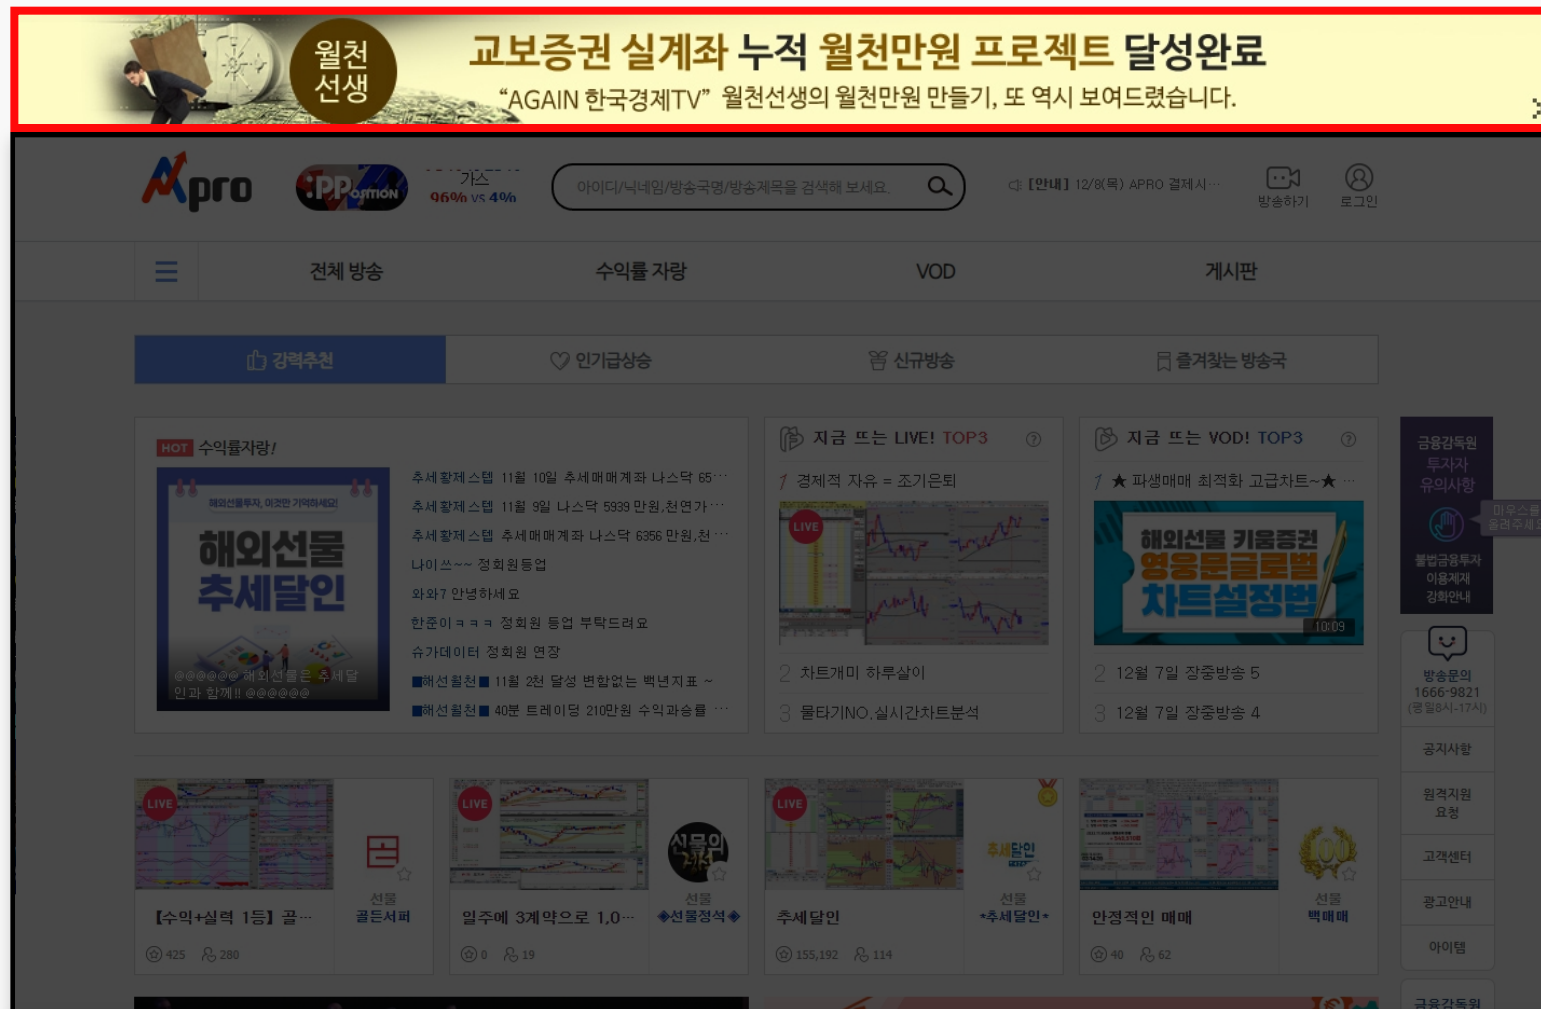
월천 선생

교보증권 실계좌 누적 월천만원 프로젝트 달성완료

“AGAIN 한국경제TV” 월천선생의 월천만원 만들기, 또 역시 보여드렸습니다.

Apro

PP OPTION

가스
96% vs 4%

아이디/닉네임/방송국명/방송제목을 검색해 보세요.

[안내] 12/8(목) APRO 결제시···

방송하기

로그인

전체 방송

수익률 자랑

VOD

게시판

강력추천

인기급상승

신규방송

즐겨찾는 방송국

HOT 수익률자랑!

해외선물투자, 이것만 기억하세요!

해외선물 추세달인

@@@@@@ 해외선물은 추세달인과 함께!! @@@@@@

추세활제스텝 11월 10일 추세매매계좌 나스닥 65···

추세활제스텝 11월 9일 나스닥 5939 만원,천연가···

추세활제스텝 추세매매계좌 나스닥 6356 만원,천···

나이쓰~~ 정회원등업

와와7 안녕하세요

한준이ㅋㅋㅋ 정회원 등업 부탁드려요

슈가데이터 정회원 연장

■해선월천■ 11월 2천 달성 변함없는 백년지표 ~

■해선월천■ 40분 트레이딩 210만원 수익과승률 ···

지금 뜨는 LIVE! TOP3

1 경제적 자유 = 조기은퇴

LIVE

2 차트개미 하루살이

3 물타기NO.실시간차트분석

지금 뜨는 VOD! TOP3

1 ★ 파생매매 최적화 고급차트~★ ···

해외선물 키움증권 영웅문글로벌 차트설정법

10:09

2 12월 7일 장중방송 5

3 12월 7일 장중방송 4

금융감독원 투자자 유의사항

마우스를 올려주세요

불법금융투자 이용제재 강화안내

방송문의
1666-9821
(평일9시-17시)

공지사항

원격지원 요청

고객센터

광고안내

아이템

LIVE

선물
골든서퍼

【수익+실력 1등】골···

425 280

LIVE

선물의 저석

선물
◈선물정석◈

일주에 3계약으로 1,0···

0 19

LIVE

추세달인

선물
•추세달인•

추세달인

155,192 114

100

선물
백매매

안정적인 매매

40 62

금융감독원